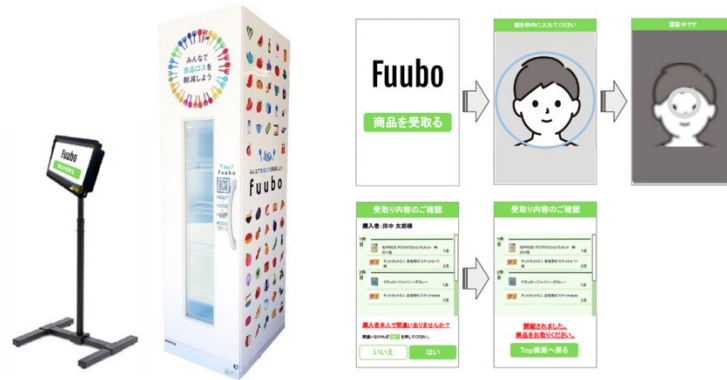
Fuubo

みんなで食品ロスを削減しよう

fuubo

Fuubo

商品を受取る

顔を枠内に入れてください

認証中です

受取り内容のご確認

購入者：田中 太郎様

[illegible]

購入者本人で間違いありませんか？

いいえ

はい

受取り内容のご確認

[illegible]

開錠されました。商品をお取りください

Top画面へ戻る